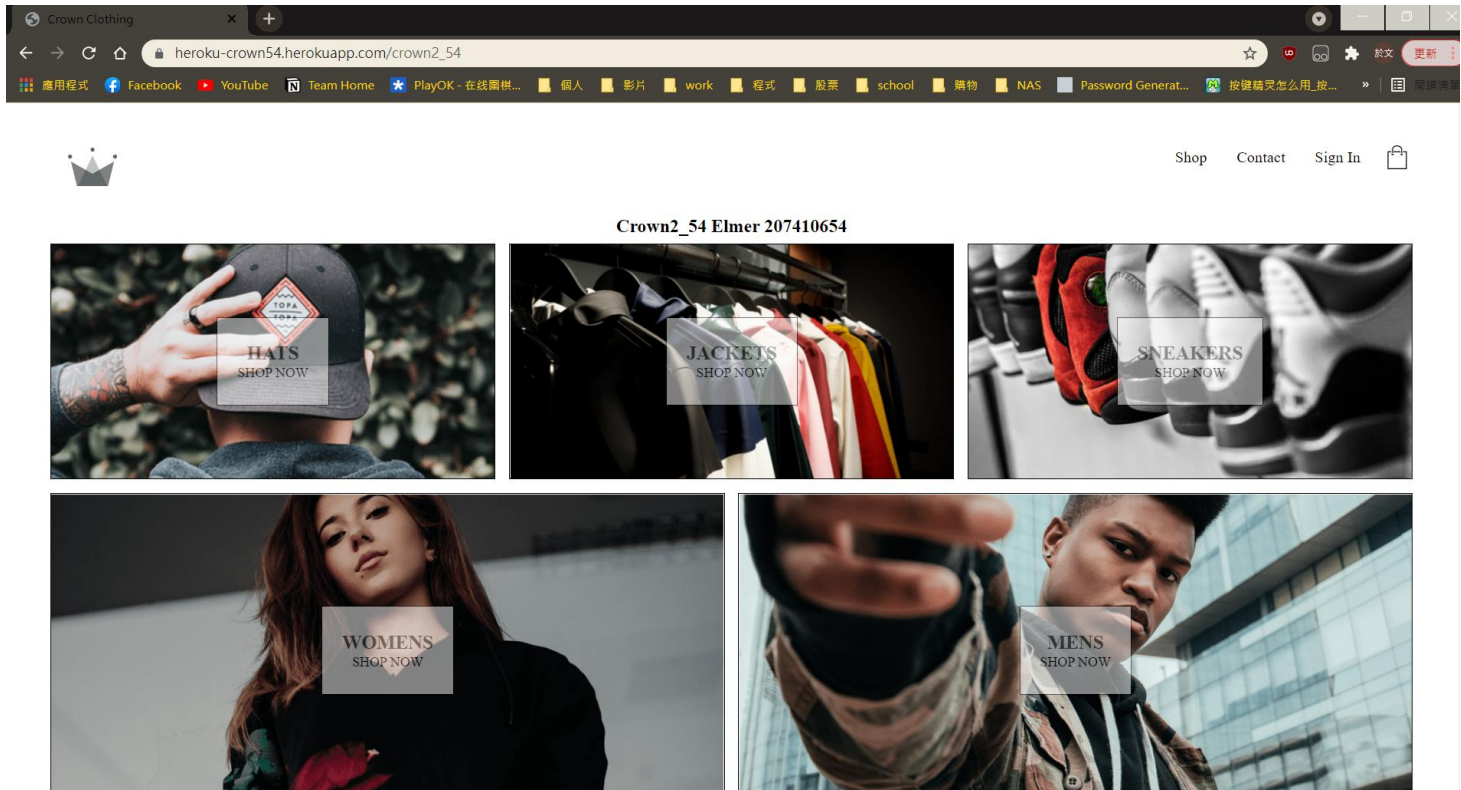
Crown Clothing

heroku-crown54.herokuapp.com/crown2_54

更新

應用程式 Facebook YouTube Team Home PlayOK - 在线圍棋... 個人 影片 work 程式 股票 school 購物 NAS Password Generat... 按键精灵怎么用_按... » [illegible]

Shop Contact Sign In

Crown2_54 Elmer 207410654

TOPA TOPA

HATS
SHOP NOW

JACKETS
SHOP NOW

SNEAKERS
SHOP NOW

WOMENS
SHOP NOW

MENS
SHOP NOW